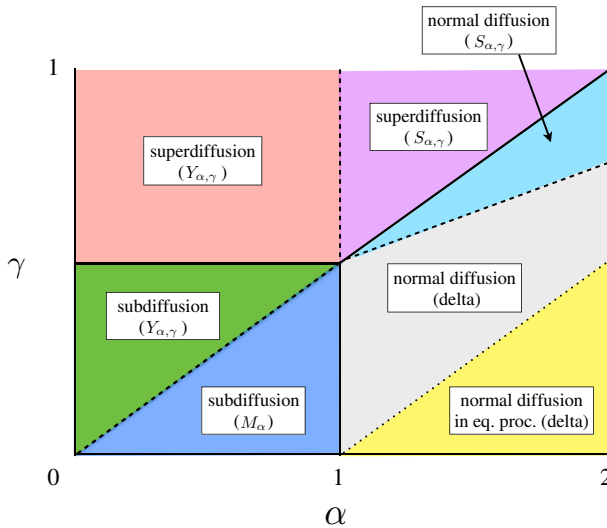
normal diffusion
$(S_{\alpha,\gamma})$

1

superdiffusion
$(Y_{\alpha,\gamma})$

superdiffusion
$(S_{\alpha,\gamma})$

$\gamma$

subdiffusion
$(Y_{\alpha,\gamma})$

normal diffusion
(delta)

subdiffusion
$(M_{\alpha})$

normal diffusion
in eq. proc. (delta)

0

1

2

$\alpha$